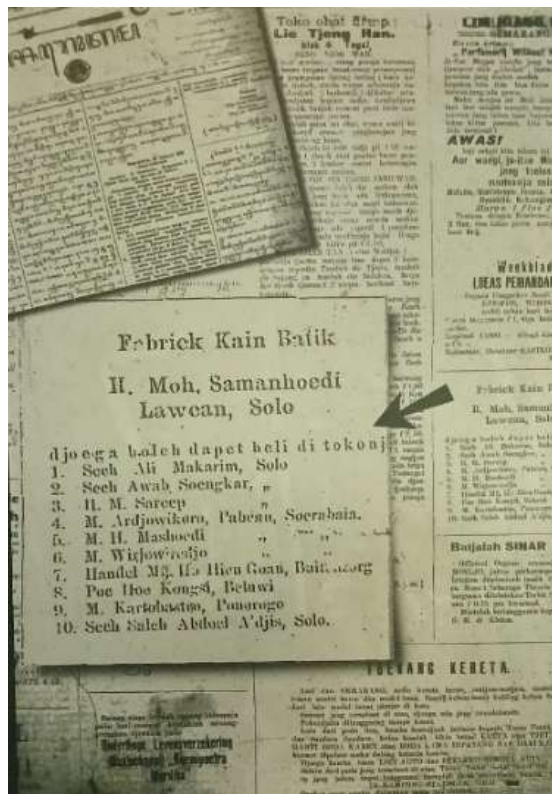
Fabrick Kain Batik

H. Moh. Samanhoedi
Lawean, Solo

djoega boleh dapet beli di tokonja:
1. Seeh Ali Makarim, Solo
2. Seeh Awab Soengkar, „
3. H. M. Sareep „
4. M. Ardjowikoro, Pabean, Soerabaia.
5. M. H. Mashoedi „ „
6. M. Wiqjowisetjo „ „
7. Handel Mij. Ho Hien Goan, Buitenzorg
8. Poe Hoo Kongsi, Betawi
9. M. Kartohastro, Ponorogo
10. Seeh Saleh Abdoel A'djis, Solo.

Toko obat Sinse
Lie Tjong Han.

AWAS!

Weekblad

Fabrick Kain Batik
H. Moh. Samanhoedi
Lawean, Solo

Batjalah SINAR

TOEKANG KERETA.

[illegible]